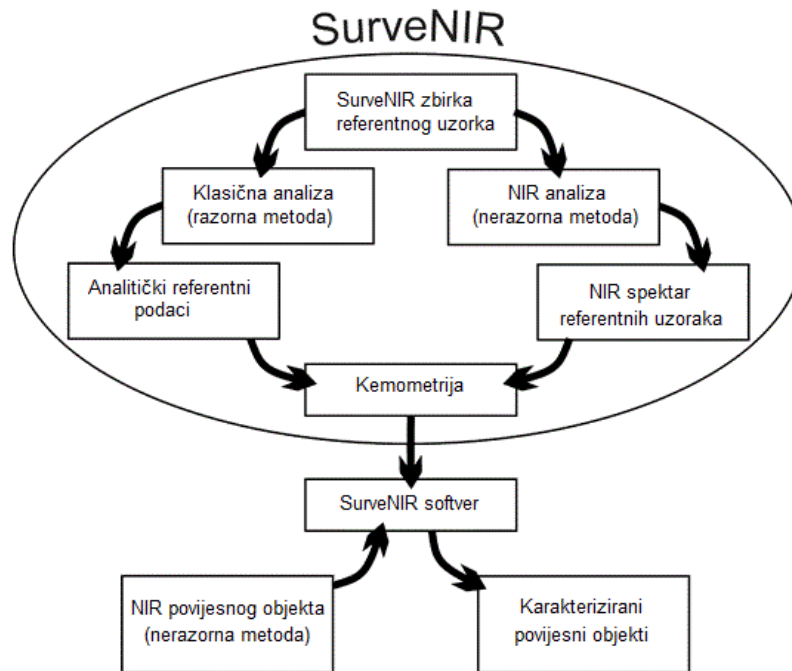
SurveNIR

SurveNIR zbirka referentnog uzorka

Klasična analiza (razorna metoda)

NIR analiza (nerazorna metoda)

Analitički referentni podaci

NIR spektar referentnih uzoraka

Kemometrija

SurveNIR softver

NIR povijesnog objekta (nerazorna metoda)

Karakterizirani povijesni objekti